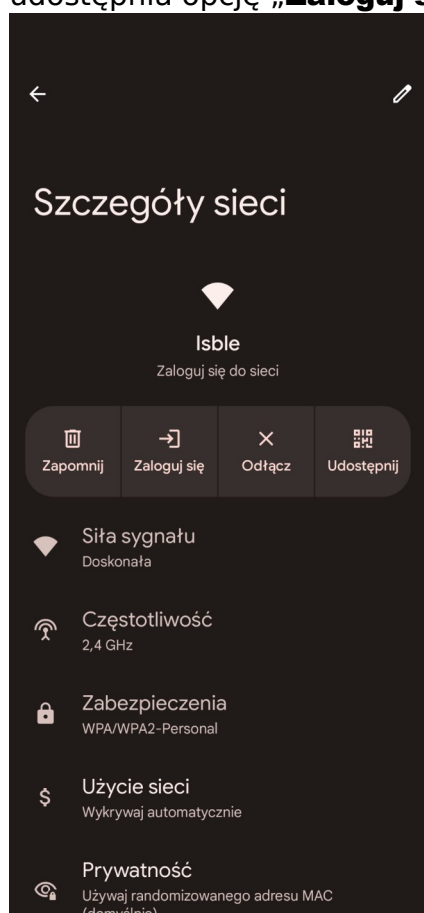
udostępnia opcję „Zaloguj s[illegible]

Szczegóły sieci

Isble
Zaloguj się do sieci

Zapomnij
Zaloguj się
Odłącz
Udostępnij

Siła sygnału
Doskonała

Częstotliwość
2,4 GHz

Zabezpieczenia
WPA/WPA2-Personal

Użycie sieci
Wykrywaj automatycznie

Prywatność
Używaj randomizowanego adresu MAC
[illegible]